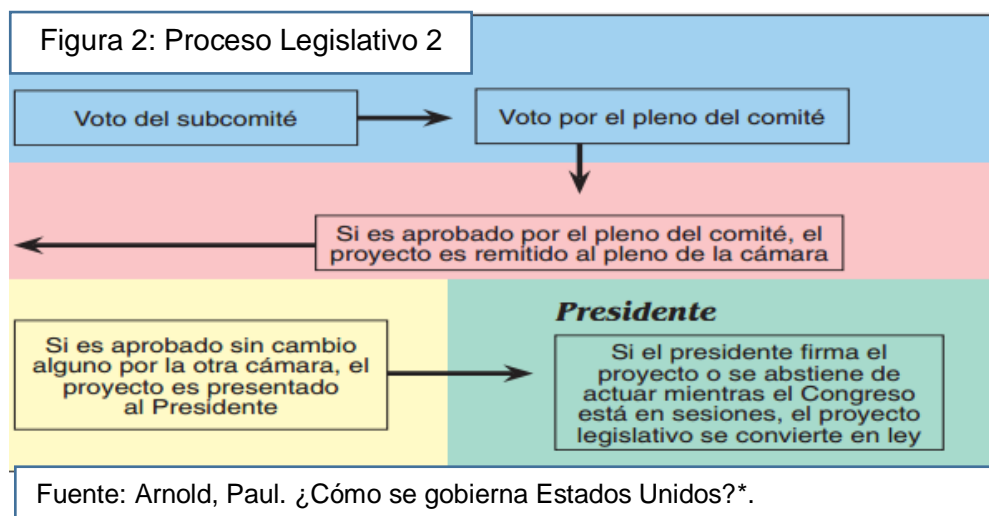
Figura 2: Proceso Legislativo 2

Voto del subcomité

Voto por el pleno del comité

Si es aprobado por el pleno del comité, el proyecto es remitido al pleno de la cámara

Si es aprobado sin cambio alguno por la otra cámara, el proyecto es presentado al Presidente

Presidente

Si el presidente firma el proyecto o se abstiene de actuar mientras el Congreso está en sesiones, el proyecto legislativo se convierte en ley

Fuente: Arnold, Paul. ¿Cómo se gobierna Estados Unidos?*.